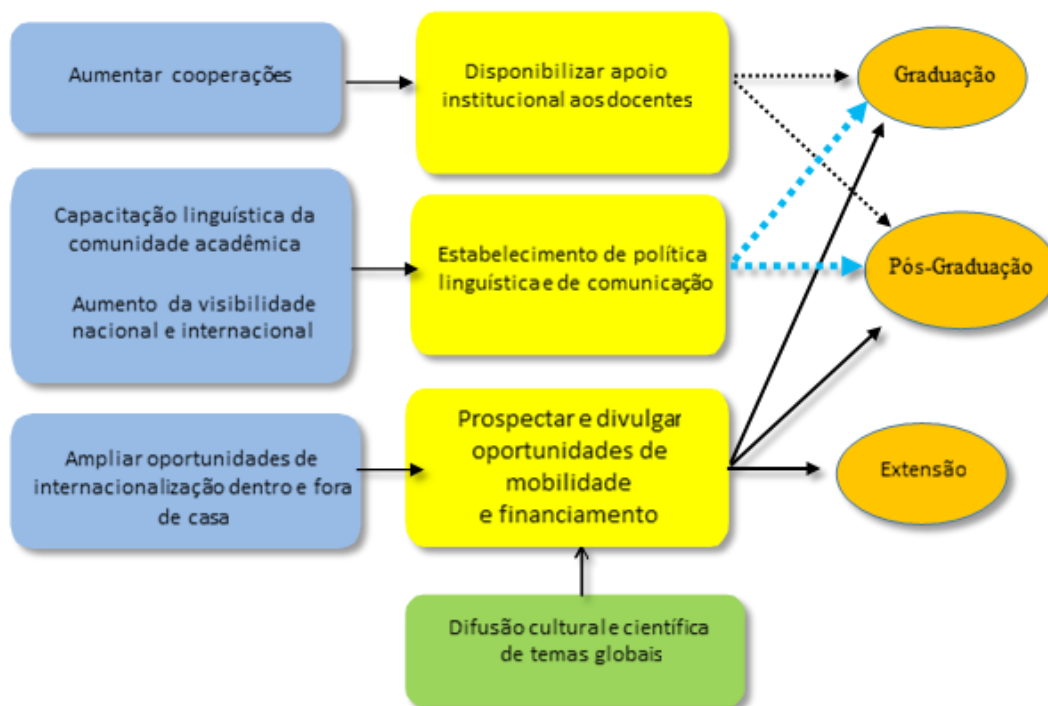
Aumentar cooperações

Disponibilizar apoio institucional aos docentes

Graduação

Capacitação linguística da comunidade acadêmica

Aumento da visibilidade nacional e internacional

Estabelecimento de política linguística e de comunicação

Pós-Graduação

Ampliar oportunidades de internacionalização dentro e fora de casa

Prospectar e divulgar oportunidades de mobilidade e financiamento

Extensão

Difusão cultural e científica de temas globais